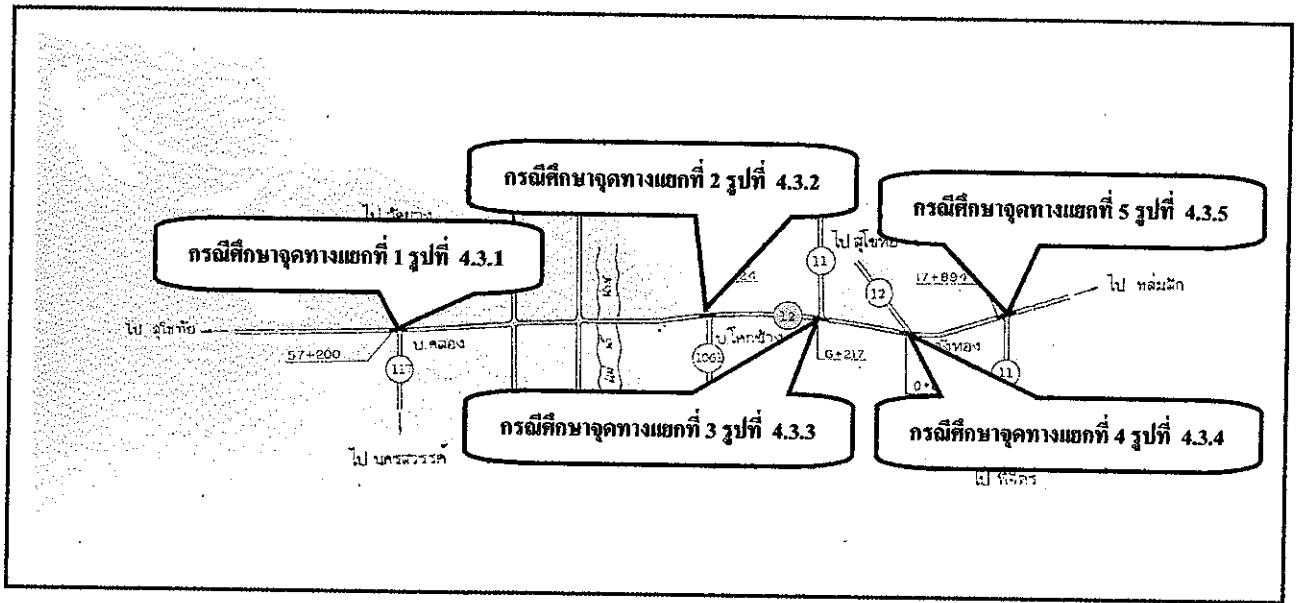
กรณีศึกษาจุดทางแยกที่ 2 รูปที่ 4.3.2

กรณีศึกษาจุดทางแยกที่ 5 รูปที่ 4.3.5

กรณีศึกษาจุดทางแยกที่ 1 รูปที่ 4.3.1

ไป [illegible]

ไป สุโขทัย

11

17+894

ไป หล่มสัก

24

12

ไป สุโขทัย

57+200

บ.คลอง

บ.โคกช้าง

12

0+217

วังทอง

117

1063

0+

11

กรณีศึกษาจุดทางแยกที่ 3 รูปที่ 4.3.3

กรณีศึกษาจุดทางแยกที่ 4 รูปที่ 4.3.4

ไป นครสวรรค์

ไป พิจิตร